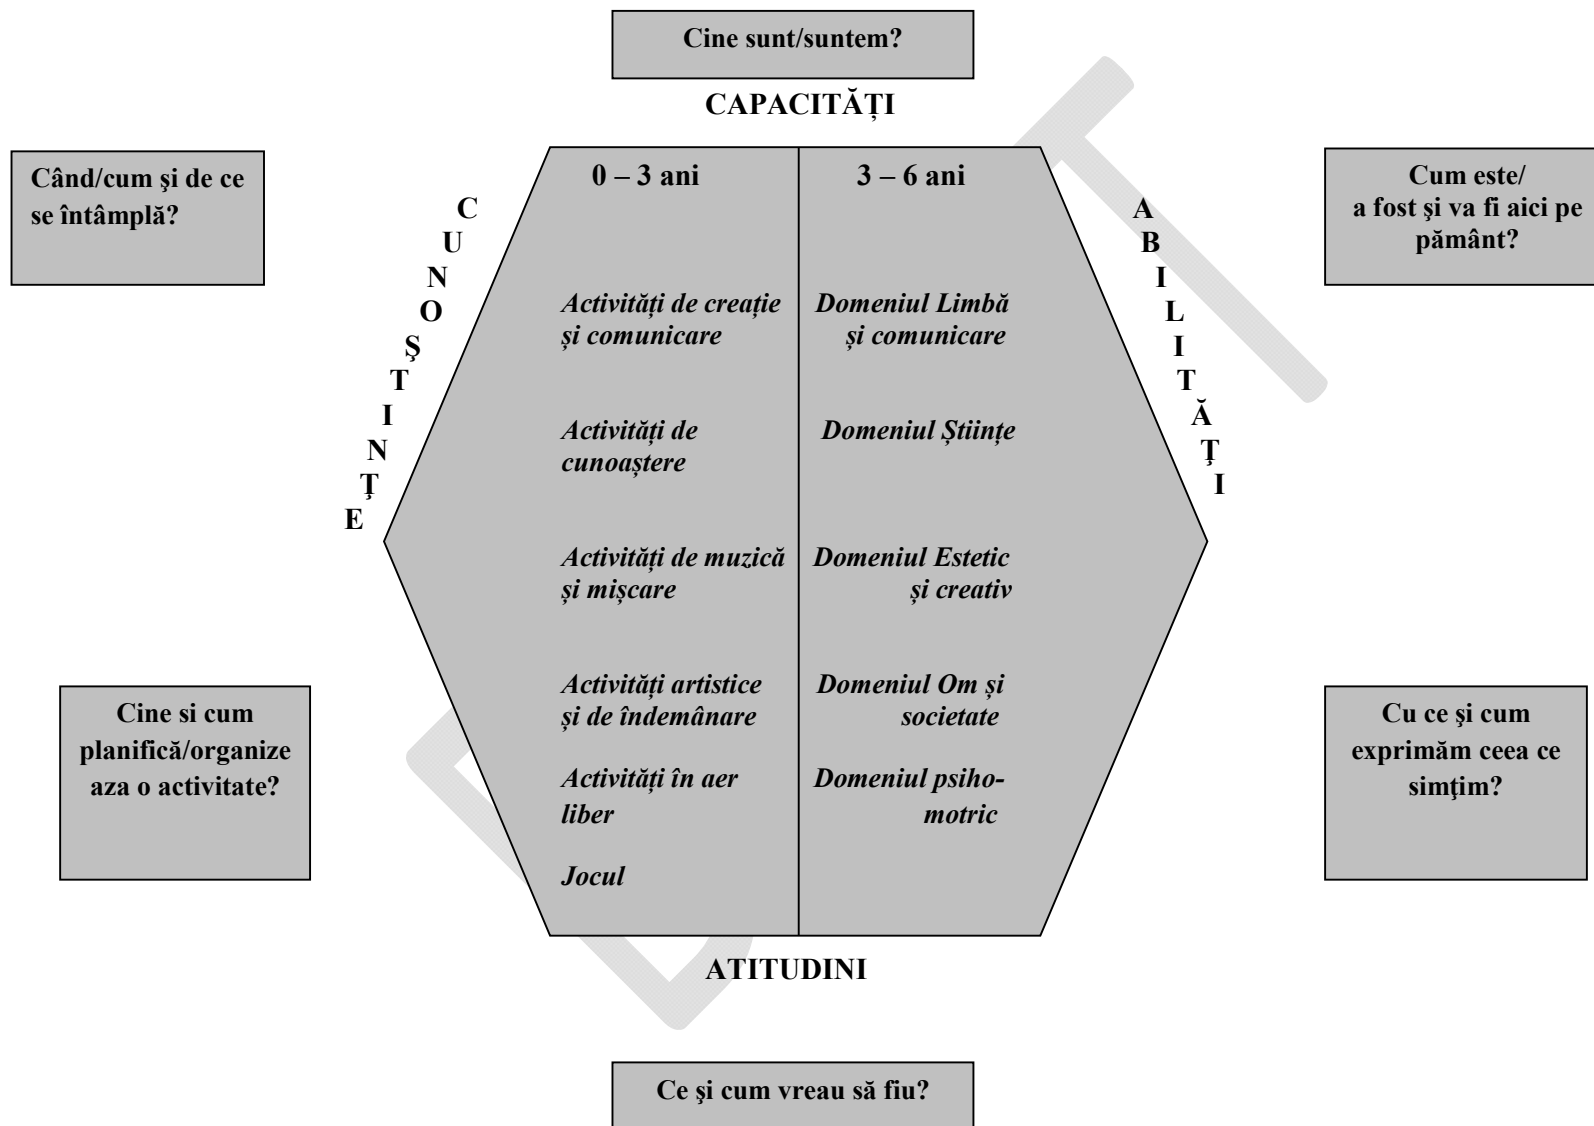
Cine sunt/suntem?

CAPACITĂȚI

Când/cum şi de ce se întâmplă?

Cum este/ a fost şi va fi aici pe pământ?

CUNOŞTINŢE

ABILITĂŢI

| 0 – 3 ani | 3 – 6 ani |
|---|---|
| *Activități de creație și comunicare* | *Domeniul Limbă și comunicare* |
| *Activități de cunoaștere* | *Domeniul Științe* |
| *Activități de muzică și mișcare* | *Domeniul Estetic și creativ* |
| *Activități artistice și de îndemânare* | *Domeniul Om și societate* |
| *Activități în aer liber* | *Domeniul psihomotric* |
| *Jocul* | |

Cine si cum planifică/organizeaza o activitate?

Cu ce şi cum exprimăm ceea ce simţim?

ATITUDINI

Ce şi cum vreau să fiu?